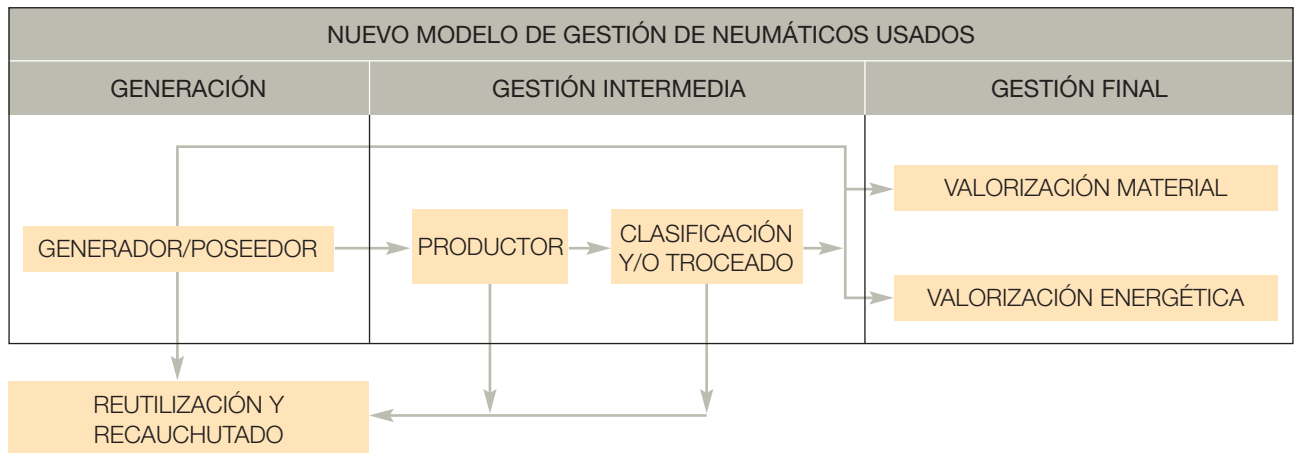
NUEVO MODELO DE GESTIÓN DE NEUMÁTICOS USADOS

GENERACIÓN

GESTIÓN INTERMEDIA

GESTIÓN FINAL

VALORIZACIÓN MATERIAL

GENERADOR/POSEEDOR

PRODUCTOR

CLASIFICACIÓN Y/O TROCEADO

VALORIZACIÓN ENERGÉTICA

REUTILIZACIÓN Y RECAUCHUTADO